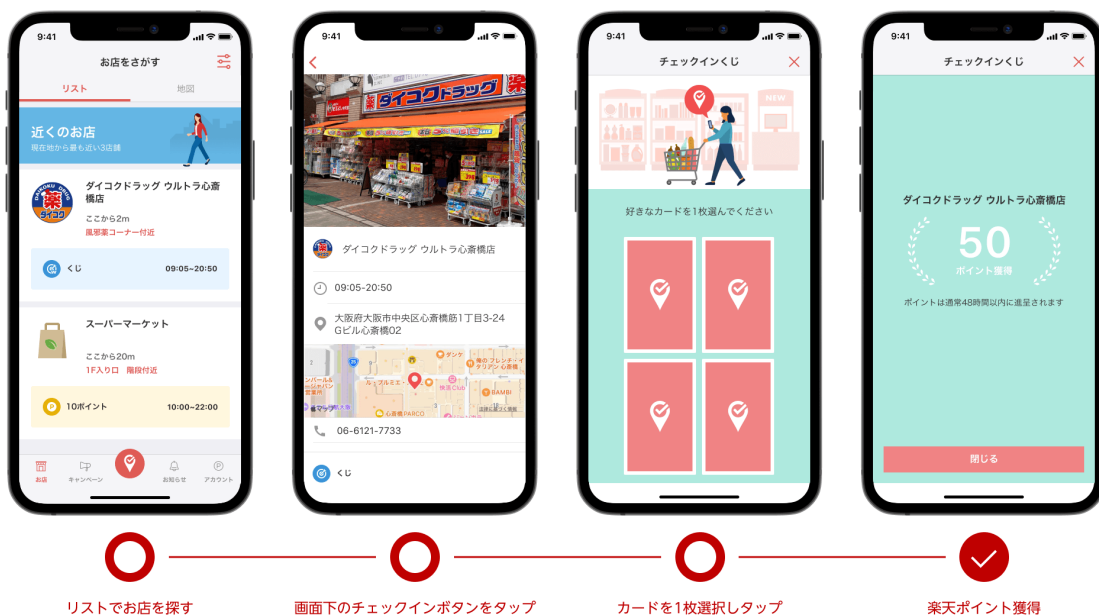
9:41

お店をさがす

リスト

地図

近くのお店

現在地から最も近い3店舗

ダイコクドラッグ ウルトラ心斎橋店

ここから2m

風邪薬コーナー付近

くじ

09:05~20:50

スーパーマーケット

ここから20m

1F入り口 階段付近

10ポイント

10:00~22:00

お店

キャンペーン

お知らせ

アカウント

9:41

ダイコクドラッグ

ダイコクドラッグ ウルトラ心斎橋店

09:05-20:50

大阪府大阪市中央区心斎橋筋1丁目3-24 Gビル心斎橋02

06-6121-7733

くじ

9:41

チェックインくじ

NEW

好きなカードを1枚選んでください

9:41

チェックインくじ

ダイコクドラッグ ウルトラ心斎橋店

50

ポイント獲得

ポイントは通常48時間以内に進呈されます

閉じる

リストでお店を探す

画面下のチェックインボタンをタップ

カードを1枚選択しタップ

楽天ポイント獲得